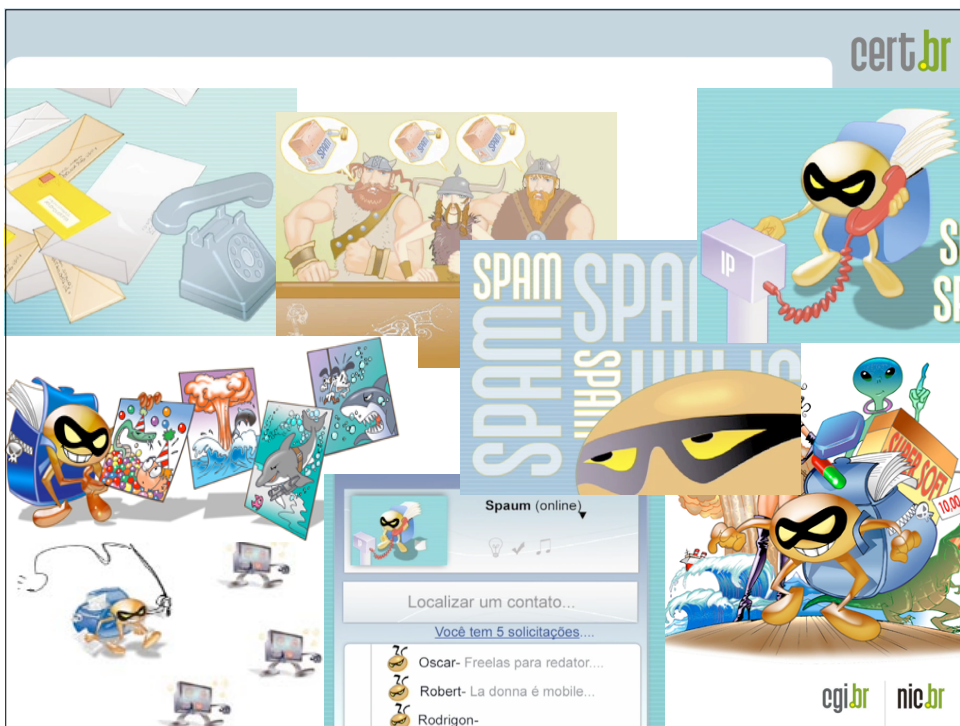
cert.br

SPAM

SPAM

SPAM

SPAM

SPAM

IP

SUPER SOFT

10.000

Spaum (online)

Localizar um contato...

Você tem 5 solicitações....

Oscar- Freelas para redator....

Robert- La donna é mobile...

Rodrigon-

cgi.br | nic.br